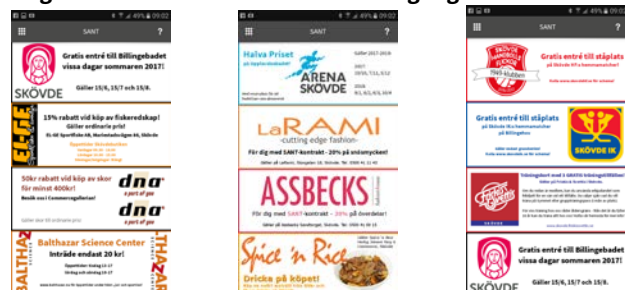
SANT ?

Gratis entré till Billingebadet vissa dagar sommaren 2017!
SKÖVDE
Gäller 15/6, 15/7 och 15/8.

ELGE
15% rabatt vid köp av fiskeredskap!
Gäller ordinarie pris!
EL-GE Sportfiske AB, Mariestadsvägen 44, Skövde

50kr rabatt vid köp av skor för minst 400kr!
dna a part of you
Besök oss i Commerce­gallerian!
dna a part of you
Gäller ej på ordinarie pris

Balthazar Science Center
Inträde endast 20 kr!
BALTHAZAR

SANT ?

Halva Priset
ARENA SKÖVDE
Gäller 2017-2018

LaRAMI
-cutting edge fashion-
För dig med SANT-kontrakt - 20% på andra köp!

ASSBECKS
För dig med SANT-kontrakt - 20% på ordinarie!

Spice 'n Rice
Dricka på köpet!

SANT ?

SKÖVDE HANDBOLL KLUBB
1945-klubben
Gratis entré till ståplats på Skövde HF:s hemmamatcher

Gratis entré till ståplats på Skövde IK:s hemmamatcher
SKÖVDE IK

Gratis entré till Billingebadet vissa dagar sommaren 2017!
SKÖVDE
Gäller 15/6, 15/7 och 15/8.